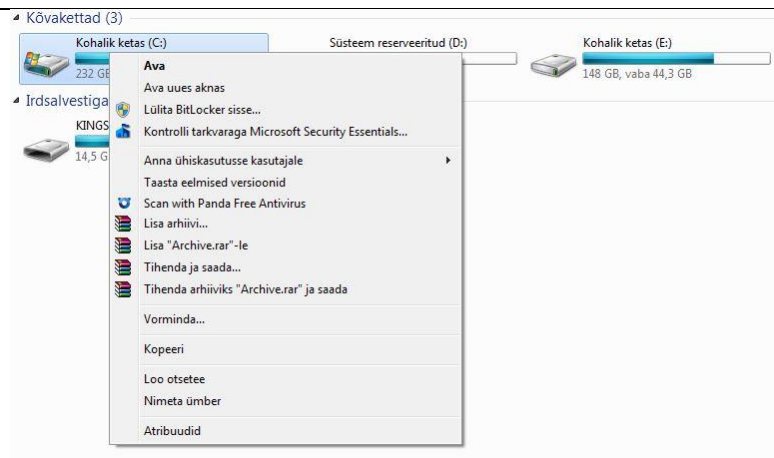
Kõvakettad (3)

Kohalik ketas (C:)
232 GB

Süsteem reserveeritud (D:)

Kohalik ketas (E:)
148 GB, vaba 44,3 GB

Irdsalvestiga

KINGS
14,5 G

Ava
Ava uues aknas
Lülita BitLocker sisse...
Kontrolli tarkvaraga Microsoft Security Essentials...
Anna ühiskasutusse kasutajale
Taasta eelmised versioonid
Scan with Panda Free Antivirus
Lisa arhiivi...
Lisa "Archive.rar"-le
Tihenda ja saada...
Tihenda arhiiviks "Archive.rar" ja saada
Vorminda...
Kopeeri
Loo otsetee
Nimeta ümber
Atribuudid